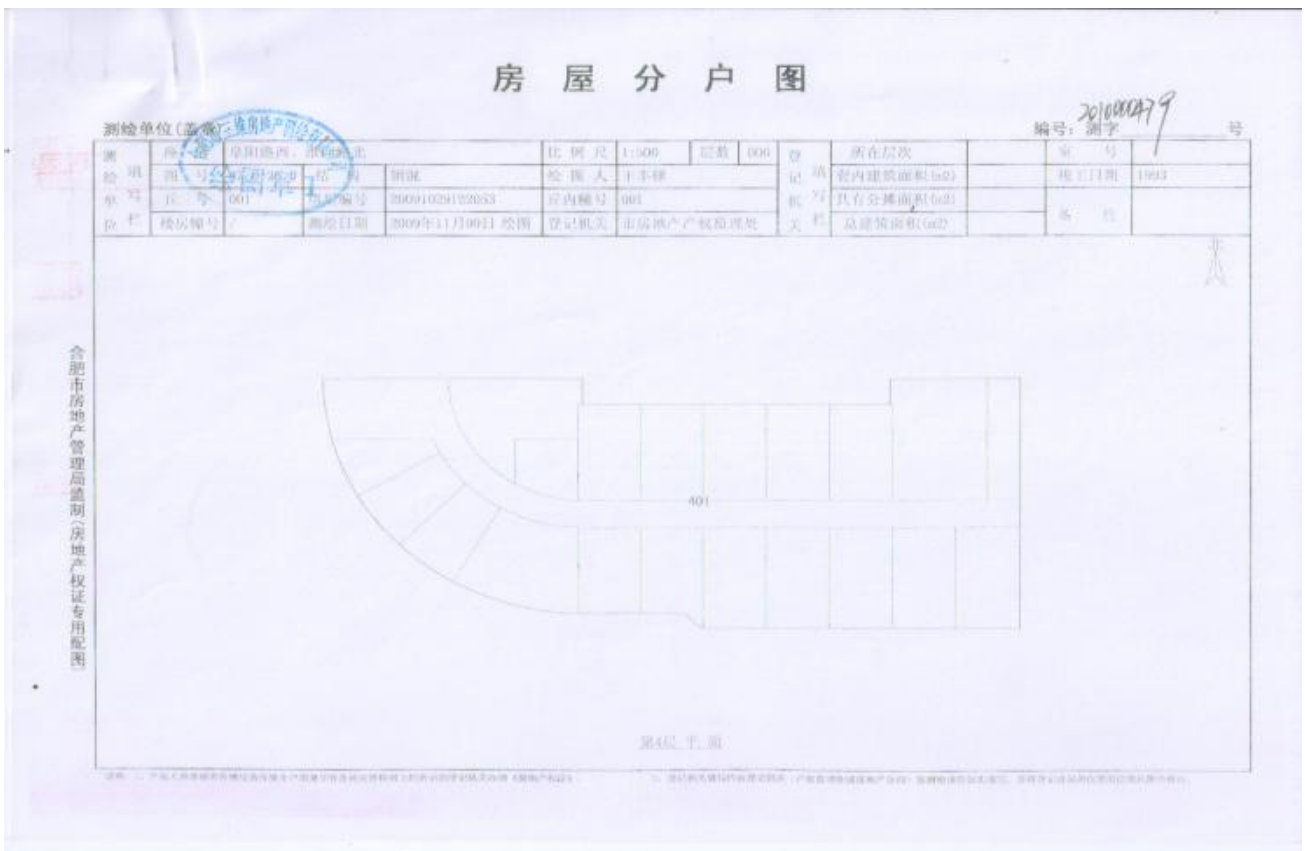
房 屋 分 户 图

测绘单位(盖章) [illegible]

编号: 测字 2010000479 号

| 测绘单位填写栏 | 座落 | 阜阳路西、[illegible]北 | | 比例尺 | 1:500 | 层数 | 006 | 登记机关填写栏 | 所在层次 | | 室号 | |
|---|---|---|---|---|---|---|---|---|---|---|---|---|
| | 图号 | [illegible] | 结构 | 钢混 | 绘图人 | 王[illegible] | | | 套内建筑面积(m2) | | 竣工日期 | 1993 |
| | 丘号 | 001 | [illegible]编号 | 20091029122053 | 层内幢号 | 001 | | | 共有分摊面积(m2) | | 备注 | |
| | 楼房幢号 | / | 测绘日期 | 2009年11月09日 绘图 | 登记机关 | 市房地产产权监理处 | | | 总建筑面积(m2) | | | |

北

401

第4层 平面

合肥市房地产管理局监制(房地产权证专用配图)

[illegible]